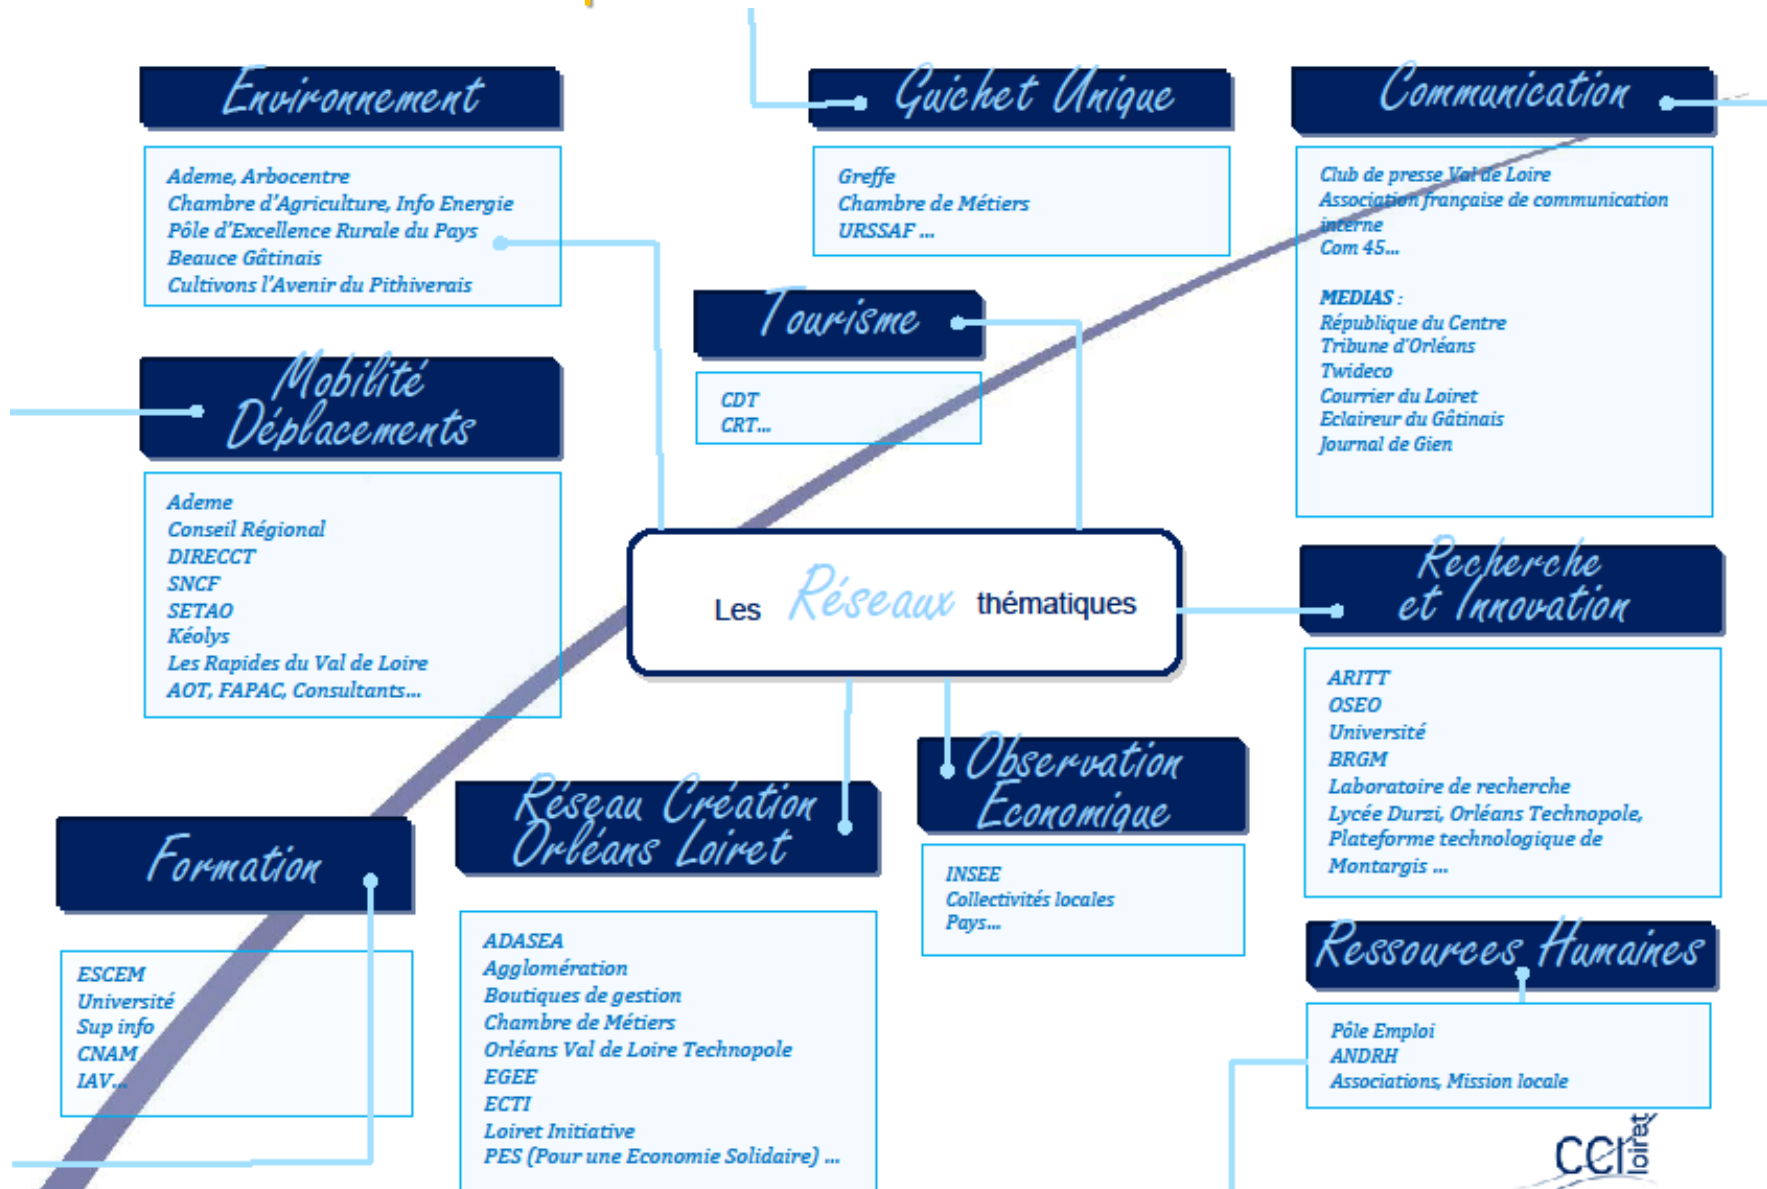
Environnement

Ademe, Arbocentre
Chambre d'Agriculture, Info Energie
Pôle d'Excellence Rurale du Pays
Beauce Gâtinais
Cultivons l'Avenir du Pithiverais

Guichet Unique

Greffe
Chambre de Métiers
URSSAF ...

Communication

Club de presse Val de Loire
Association française de communication interne
Com 45...

MEDIAS :
République du Centre
Tribune d'Orléans
Twideco
Courrier du Loiret
Eclaireur du Gâtinais
Journal de Gien

Tourisme

CDT
CRT...

Mobilité Déplacements

Ademe
Conseil Régional
DIRECCT
SNCF
SETAO
Kéolys
Les Rapides du Val de Loire
AOT, FAPAC, Consultants...

Les Réseaux thématiques

Recherche et Innovation

ARITT
OSEO
Université
BRGM
Laboratoire de recherche
Lycée Durzi, Orléans Technopole, Plateforme technologique de Montargis ...

Observation Economique

INSEE
Collectivités locales
Pays...

Réseau Création Orléans Loiret

ADASEA
Agglomération
Boutiques de gestion
Chambre de Métiers
Orléans Val de Loire Technopole
EGEE
ECTI
Loiret Initiative
PES (Pour une Economie Solidaire) ...

Formation

ESCEM
Université
Sup info
CNAM
IAV...

Ressources Humaines

Pôle Emploi
ANDRH
Associations, Mission locale

CCI loiret